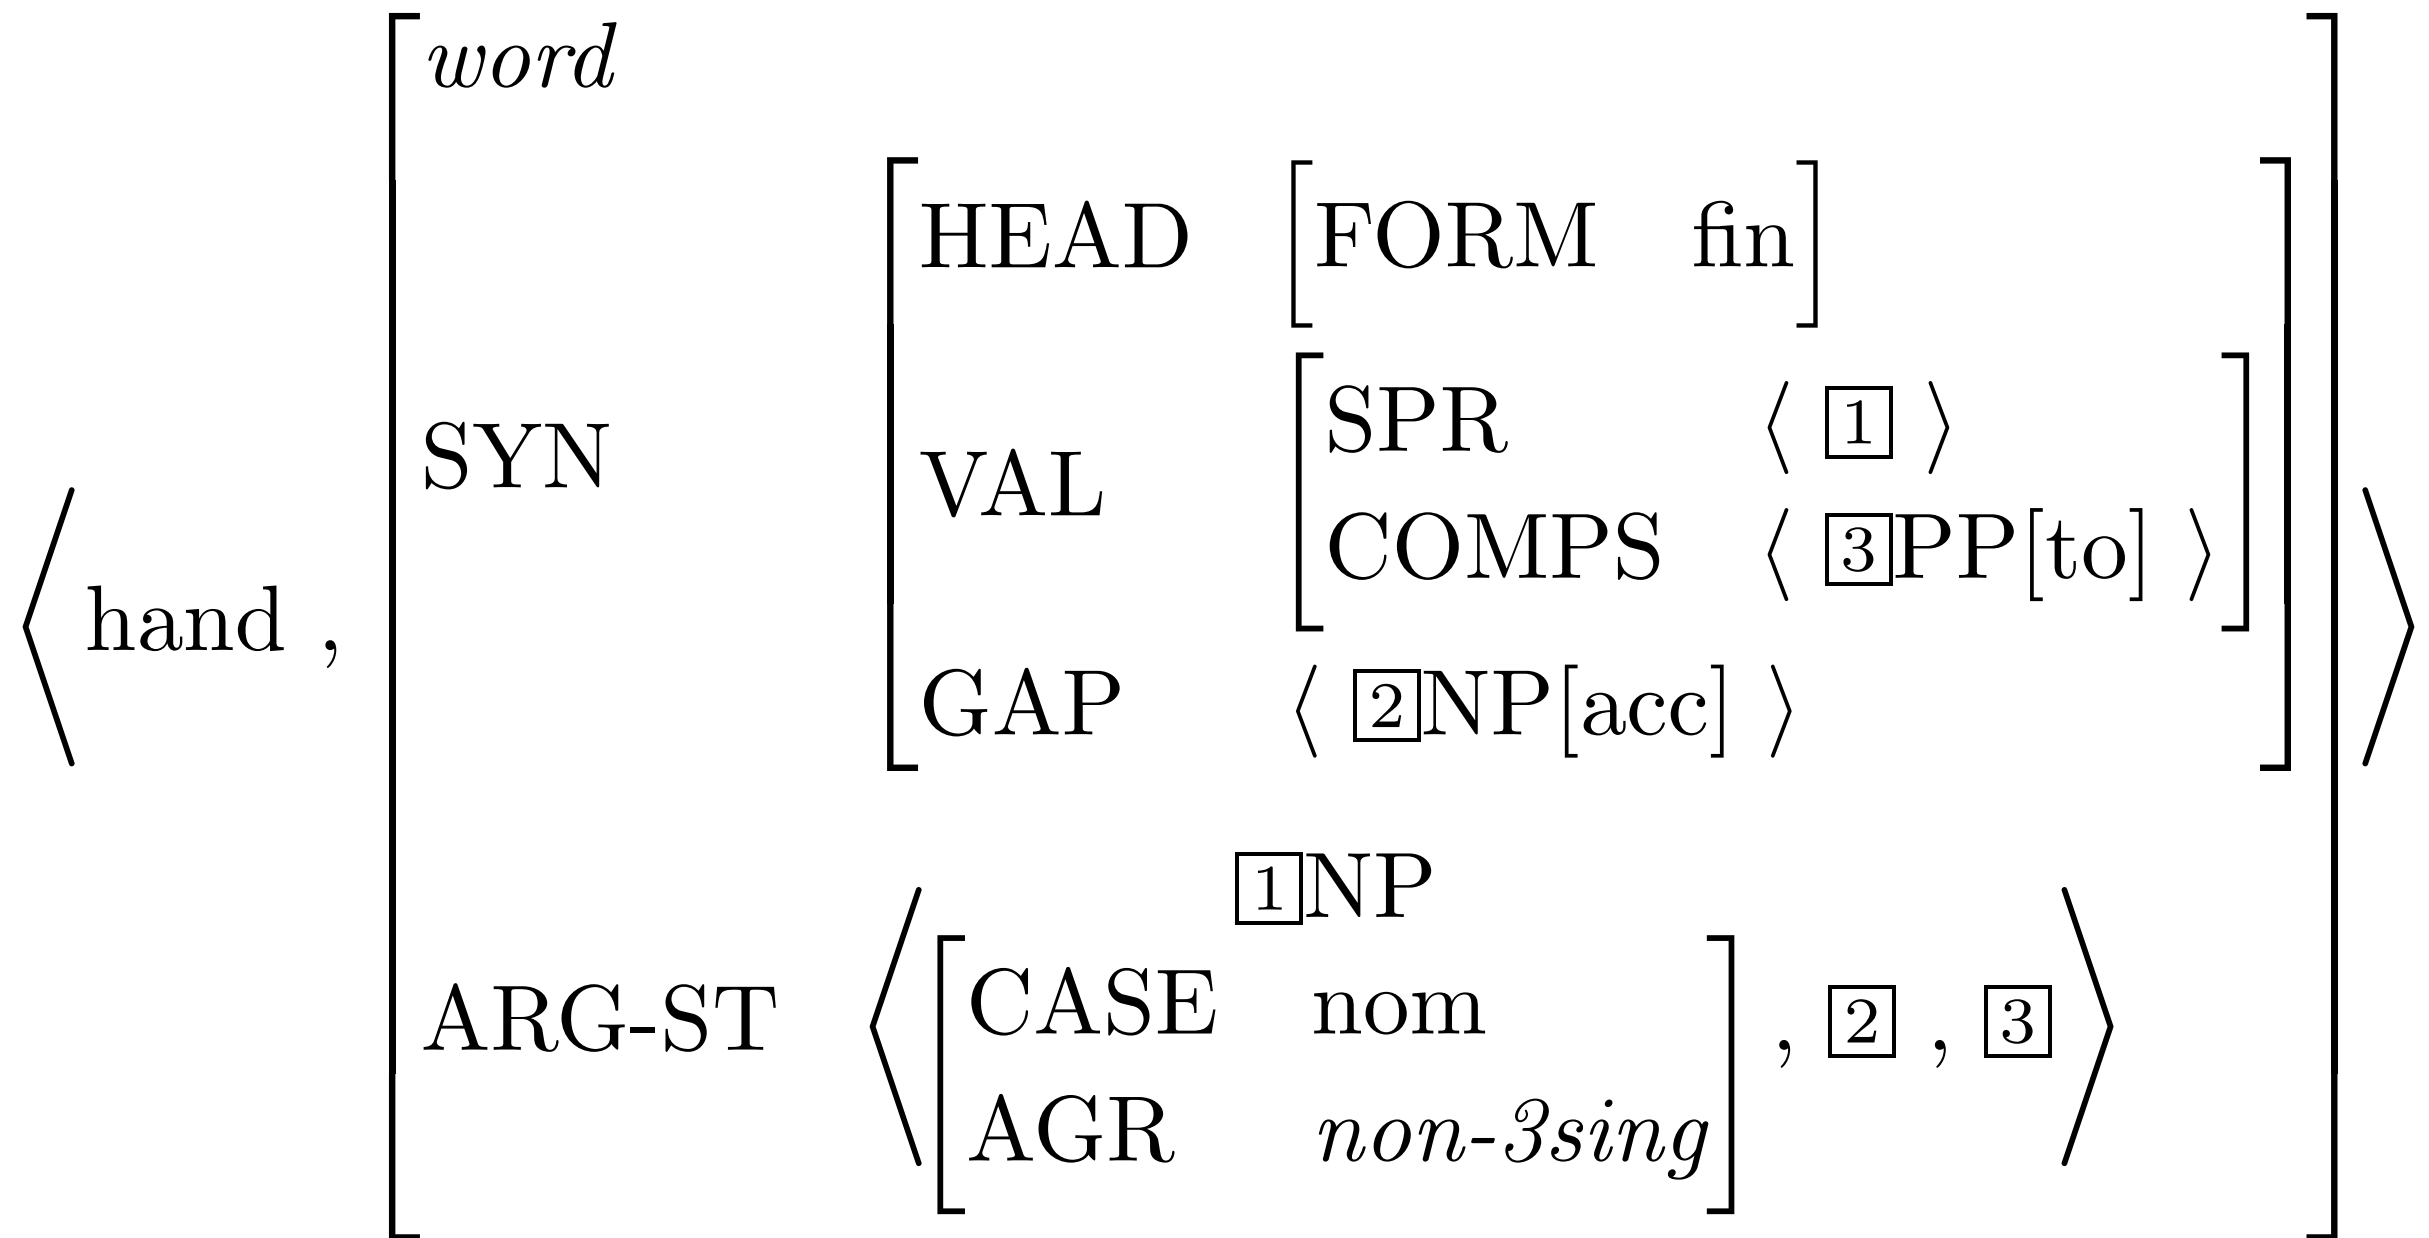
$\left\langle \text{hand}, \begin{bmatrix} \textit{word} \\ \text{SYN} & \begin{bmatrix} \text{HEAD} & \begin{bmatrix} \text{FORM} & \text{fin} \end{bmatrix} \\ \text{VAL} & \begin{bmatrix} \text{SPR} & \langle \boxed{1} \rangle \\ \text{COMPS} & \langle \boxed{3}\text{PP[to]} \rangle \end{bmatrix} \\ \text{GAP} & \langle \boxed{2}\text{NP[acc]} \rangle \end{bmatrix} \\ \text{ARG-ST} & \left\langle \overset{\boxed{1}\text{NP}}{\begin{bmatrix} \text{CASE} & \text{nom} \\ \text{AGR} & \textit{non-3sing} \end{bmatrix}}, \boxed{2}, \boxed{3} \right\rangle \end{bmatrix} \right\rangle$